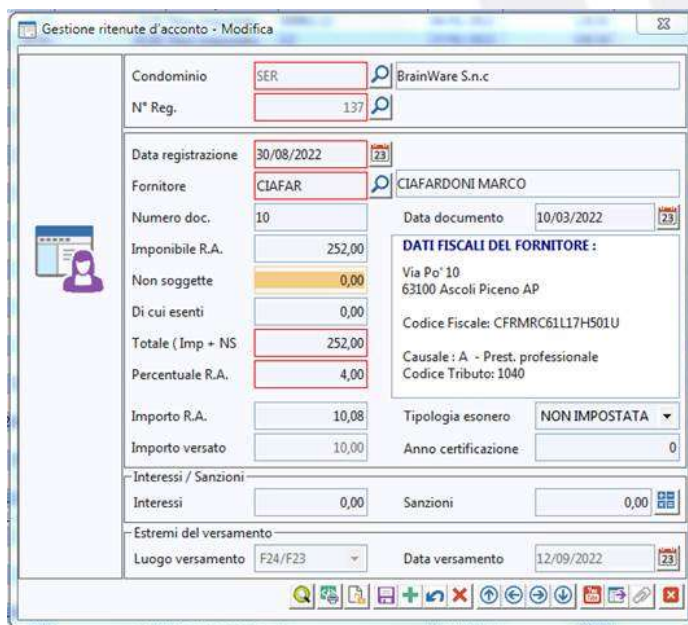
Gestione ritenute d'acconto - Modifica

Condominio SER BrainWare S.n.c
N° Reg. 137

Data registrazione 30/08/2022 23
Fornitore CIAFAR CIAFARDONI MARCO
Numero doc. 10
Data documento 10/03/2022 23
Imponibile R.A. 252,00
DATI FISCALI DEL FORNITORE :
Via Po' 10
63100 Ascoli Piceno AP
Non soggette 0,00
Di cui esenti 0,00
Codice Fiscale: CFRMRC61L17H501U
Totale ( Imp + NS 252,00
Causale : A - Prest. professionale
Codice Tributo: 1040
Percentuale R.A. 4,00
Importo R.A. 10,08
Tipologia esonero NON IMPOSTATA
Importo versato 10,00
Anno certificazione 0

Interessi / Sanzioni
Interessi 0,00
Sanzioni 0,00

Estremi del versamento
Luogo versamento F24/F23
Data versamento 12/09/2022 23